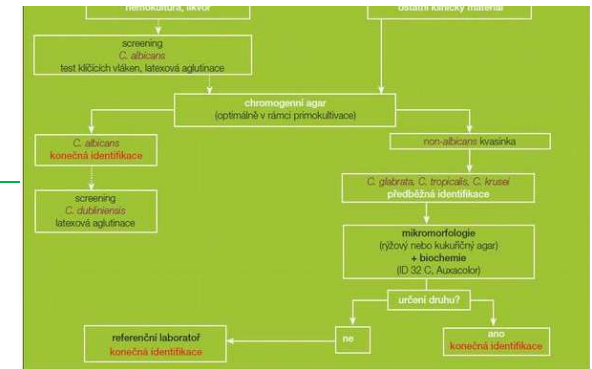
hemokultura, likvor

ostatní klinický materiál

screening
C. albicans
test klíčících vláken, latexová aglutinace

chromogenní agar
(optimálně v rámci primokultivace)

C. albicans
konečná identifikace

non-albicans kvasinka

screening
C. dubliniensis
latexová aglutinace

C. glabrata, C. tropicalis, C. krusei
předběžná identifikace

mikromorfologie
(rýžový nebo kukuřičný agar)
+ biochemie
(ID 32 C, Auxacolor)

určení druhu?

ne

ano
konečná identifikace

referenční laboratoř
konečná identifikace